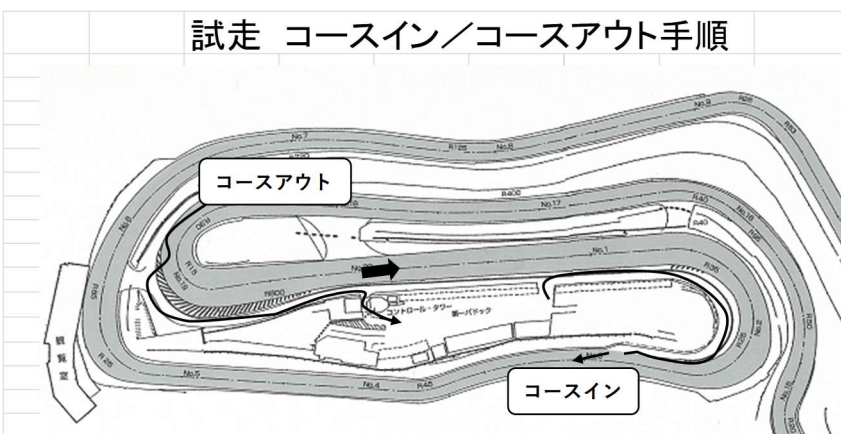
試走 コースイン／コースアウト手順

コースアウト

コースイン

No.7
No.8
No.9
R125
R25
R53
R400
No.17
R30
No.18
R40
No.6
R15
No.1
R35
R800
コントロール・タワー
第一パドック
R55
観覧席
No.5
No.4
R45
R28
No.2
R50
No.16